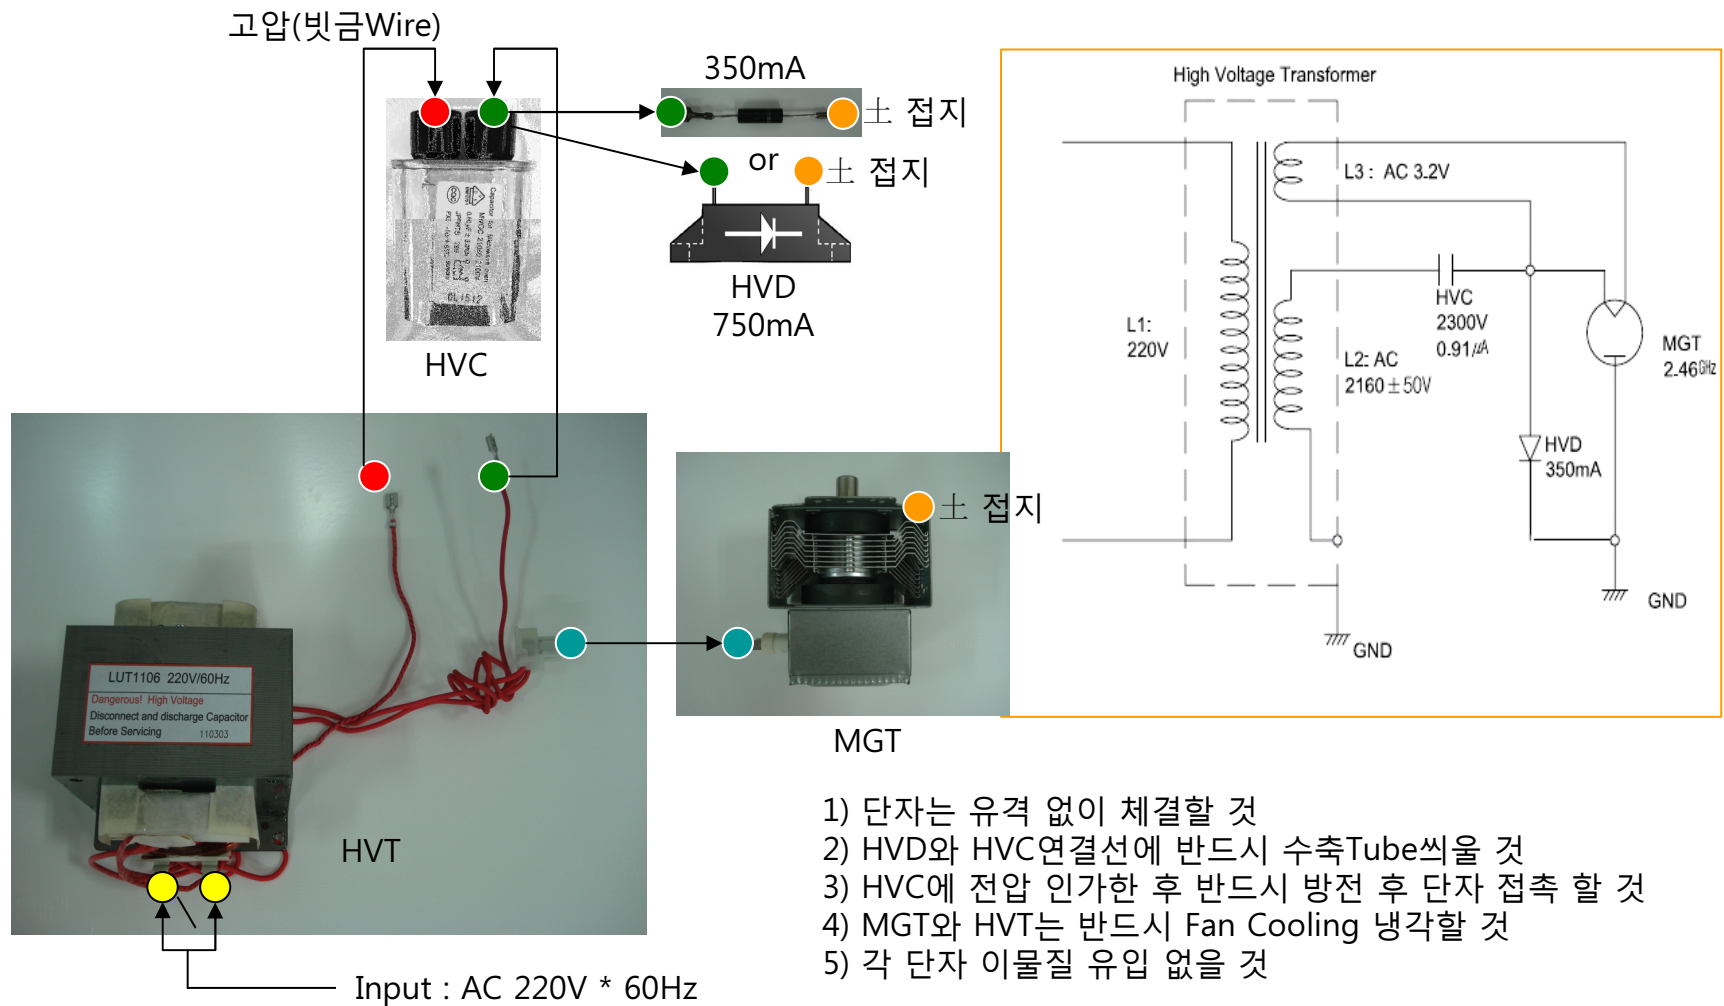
고압(빗금Wire)

350mA

土 접지

or

土 접지

HVD
750mA

HVC

LUT1106 220V/60Hz
Dangerous! High Voltage
Disconnect and discharge Capacitor
Before Servicing
110303

HVT

Input : AC 220V * 60Hz

土 접지

MGT

High Voltage Transformer

L3 : AC 3.2V

L1:
220V

L2: AC
2160±50V

HVC
2300V
0.91㎌

MGT
2.46㎓

HVD
350mA

GND

GND

1) 단자는 유격 없이 체결할 것
2) HVD와 HVC연결선에 반드시 수축Tube씌울 것
3) HVC에 전압 인가한 후 반드시 방전 후 단자 접촉 할 것
4) MGT와 HVT는 반드시 Fan Cooling 냉각할 것
5) 각 단자 이물질 유입 없을 것